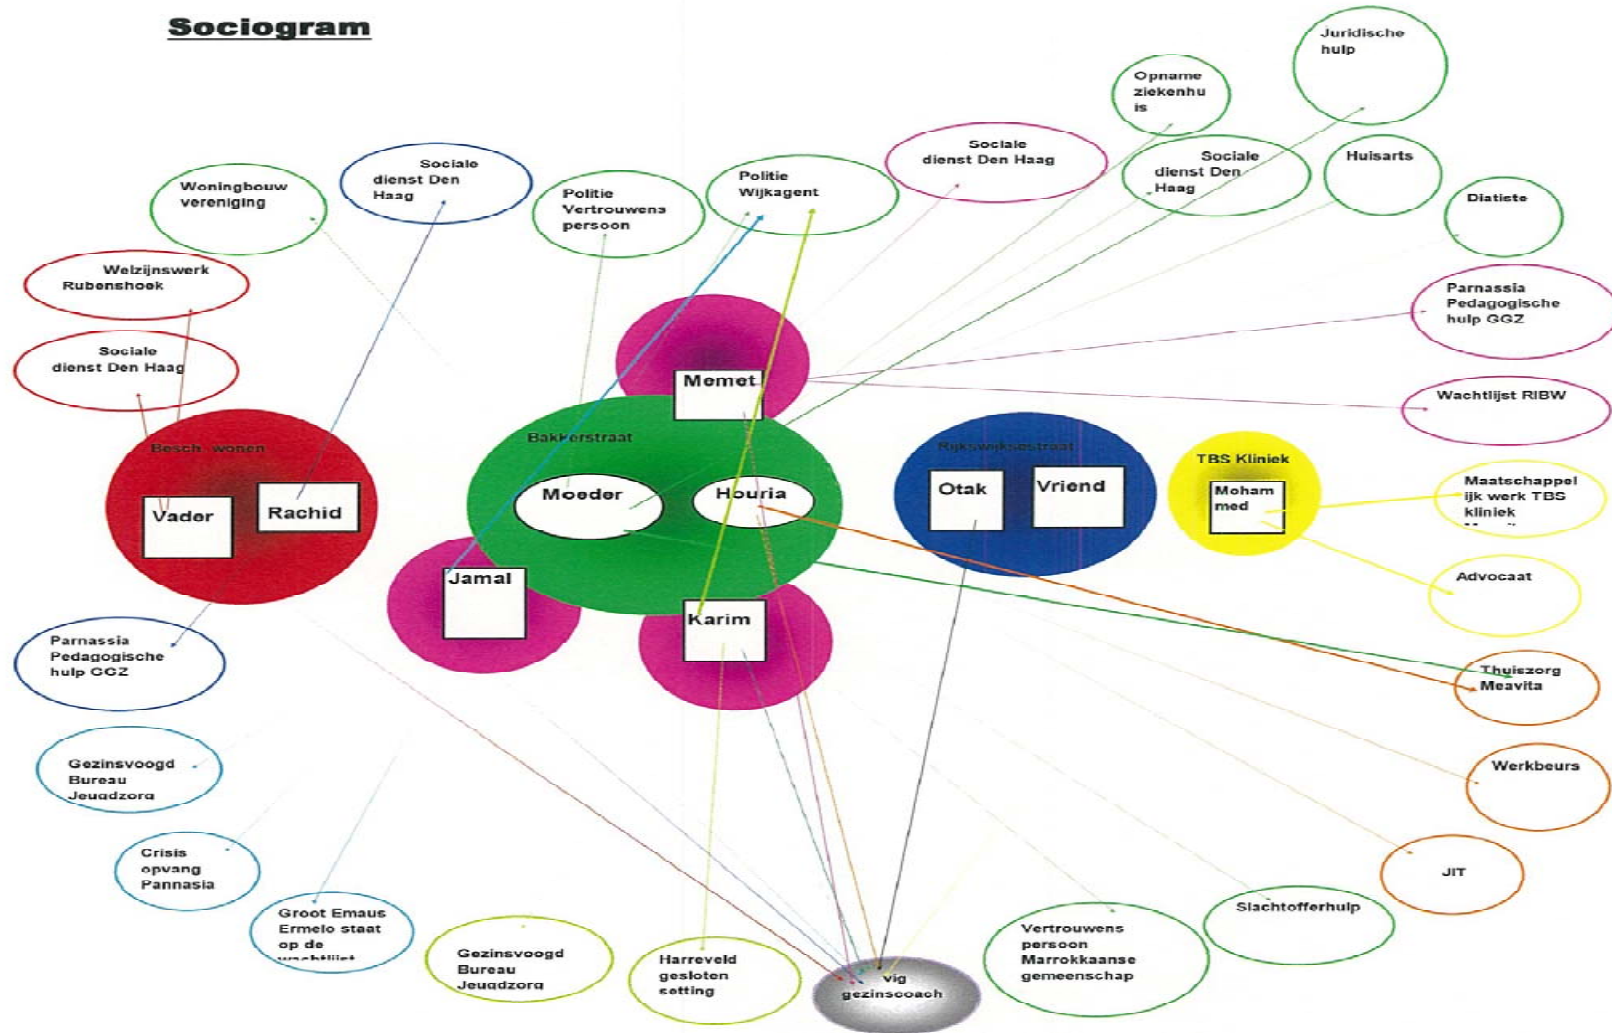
Sociogram

Juridische hulp

Opname ziekenhuis

Sociale dienst Den Haag

Sociale dienst Den Haag

Huisarts

Politie Wijkagent

Politie Vertrouwens persoon

Sociale dienst Den Haag

Woningbouw vereniging

Diatiste

Welzijnswerk Rubenshoek

Sociale dienst Den Haag

Parnassia Pedagogische hulp GGZ

Memet

Wachtlijst RIBW

Besch. wonen

Bakkerstraat

Rijkswijksestraat

TBS Kliniek

Vader

Rachid

Moeder

Houria

Otak

Vriend

Moham med

Maatschappelijk werk TBS kliniek

Jamal

Karim

Advocaat

Parnassia Pedagogische hulp GGZ

Thuiszorg Meavita

Gezinsvoogd Bureau Jeugdzorg

Werkbeurs

Crisis opvang Pannasia

JIT

Groot Emaus Ermelo staat op de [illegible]

Slachtofferhulp

Gezinsvoogd Bureau Jeugdzorg

Harreveld gesloten setting

Vig gezinscoach

Vertrouwens persoon Marrokkaanse gemeenschap